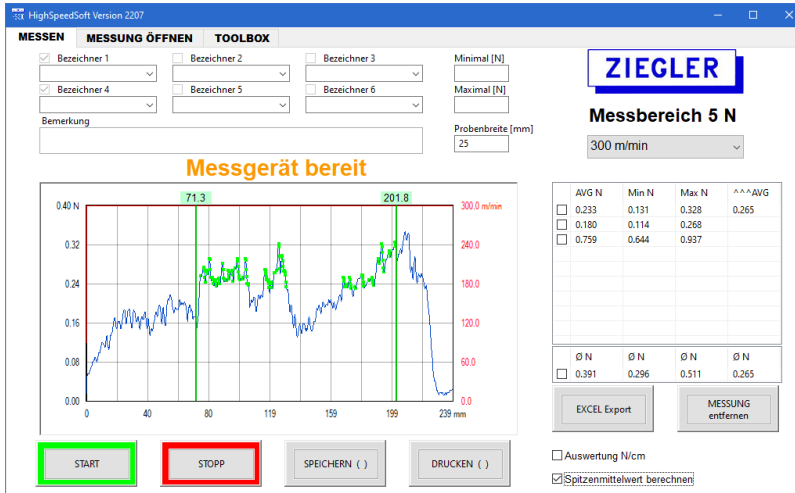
HighSpeedSoft Version 2207

MESSEN | MESSUNG ÖFFNEN | TOOLBOX

Bezeichner 1
Bezeichner 2
Bezeichner 3
Bezeichner 4
Bezeichner 5
Bezeichner 6

Minimal [N]
Maximal [N]
Probenbreite [mm]
25

Bemerkung

ZIEGLER

Messbereich 5 N

300 m/min

Messgerät bereit

71.3
201.8

0.40 N
0.32
0.24
0.16
0.08
0.00

300.0 m/min
240.0
180.0
120.0
60.0
0.0

0 40 79 119 159 199 239 mm

| | AVG N | Min N | Max N | ^^^AVG |
|---|---|---|---|---|
| ☐ | 0.233 | 0.131 | 0.328 | 0.265 |
| ☐ | 0.180 | 0.114 | 0.268 | |
| ☐ | 0.759 | 0.644 | 0.937 | |

| | Ø N | Ø N | Ø N | Ø N |
|---|---|---|---|---|
| ☐ | 0.391 | 0.296 | 0.511 | 0.265 |

EXCEL Export

MESSUNG entfernen

START
STOPP
SPEICHERN ( )
DRUCKEN ( )

Auswertung N/cm
Spitzenmittelwert berechnen